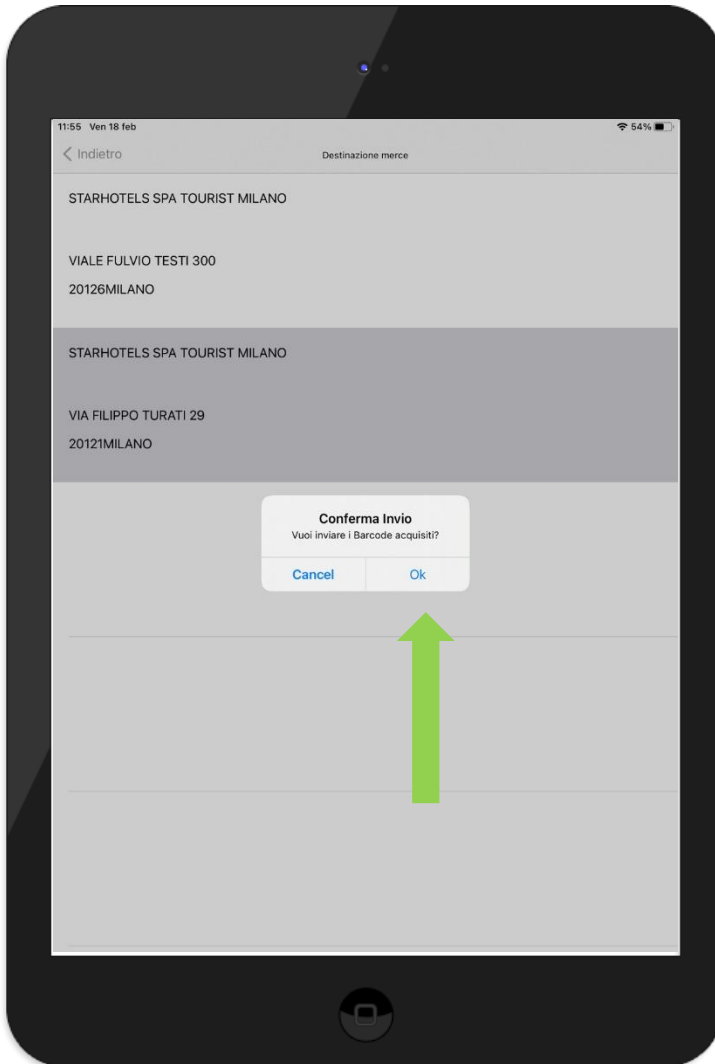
11:55 Ven 18 feb

54%

< Indietro

Destinazione merce

STARHOTELS SPA TOURIST MILANO

VIALE FULVIO TESTI 300

20126MILANO

STARHOTELS SPA TOURIST MILANO

VIA FILIPPO TURATI 29

20121MILANO

Conferma Invio

Vuoi inviare i Barcode acquisiti?

Cancel

Ok